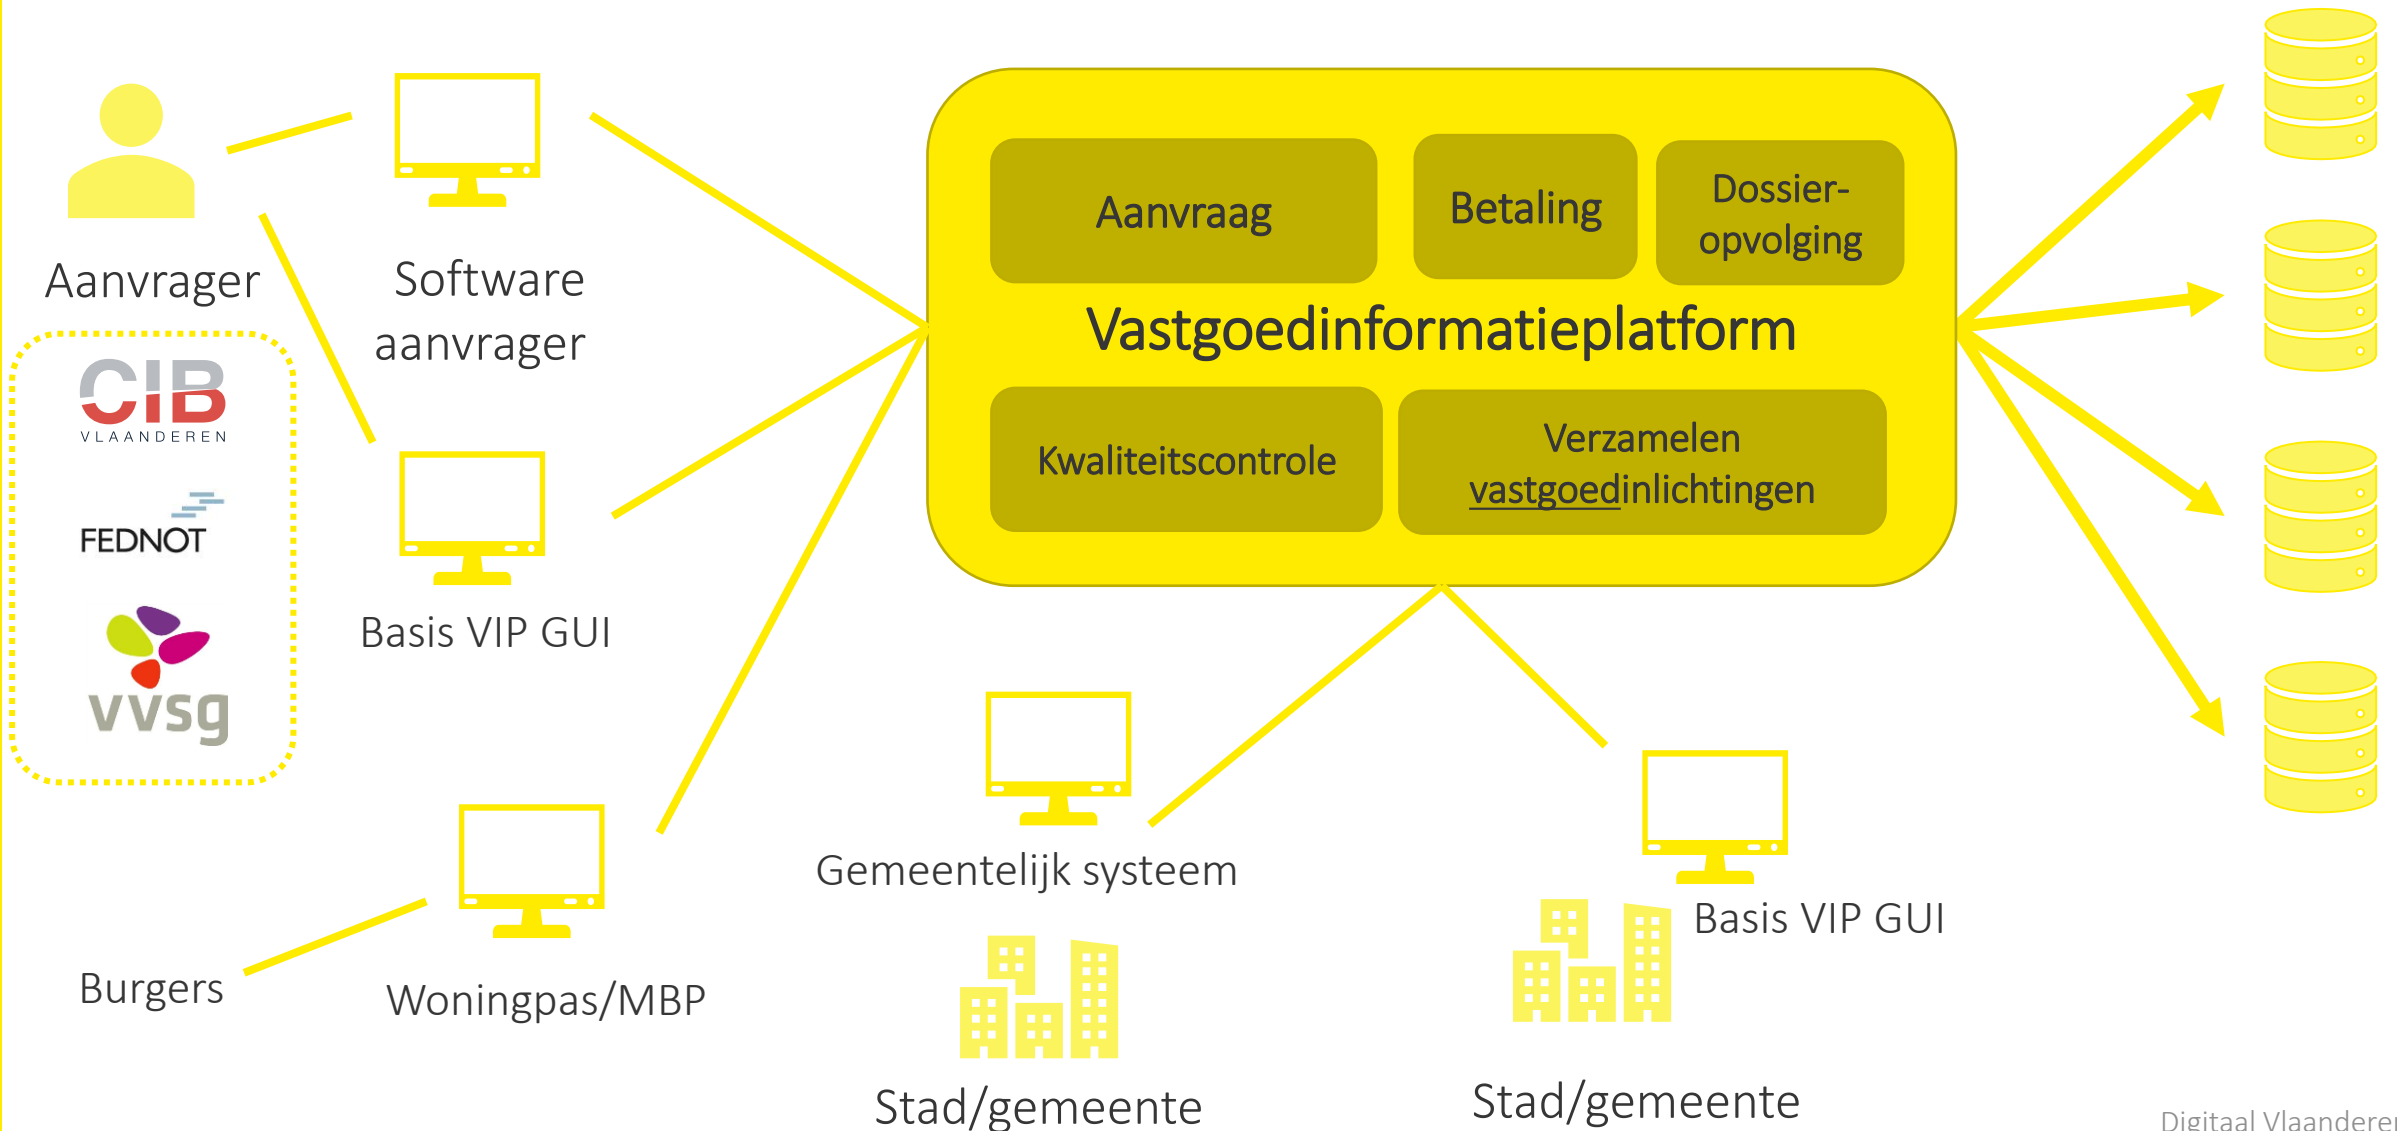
Aanvrager

CIB VLAANDEREN

FEDNOT

vvsg

Software aanvrager

Basis VIP GUI

Burgers

Woningpas/MBP

Aanvraag

Betaling

Dossier-opvolging

Vastgoedinformatieplatform

Kwaliteitscontrole

Verzamelen vastgoedinlichtingen

Gemeentelijk systeem

Stad/gemeente

Basis VIP GUI

Stad/gemeente

Digitaal Vlaandere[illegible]